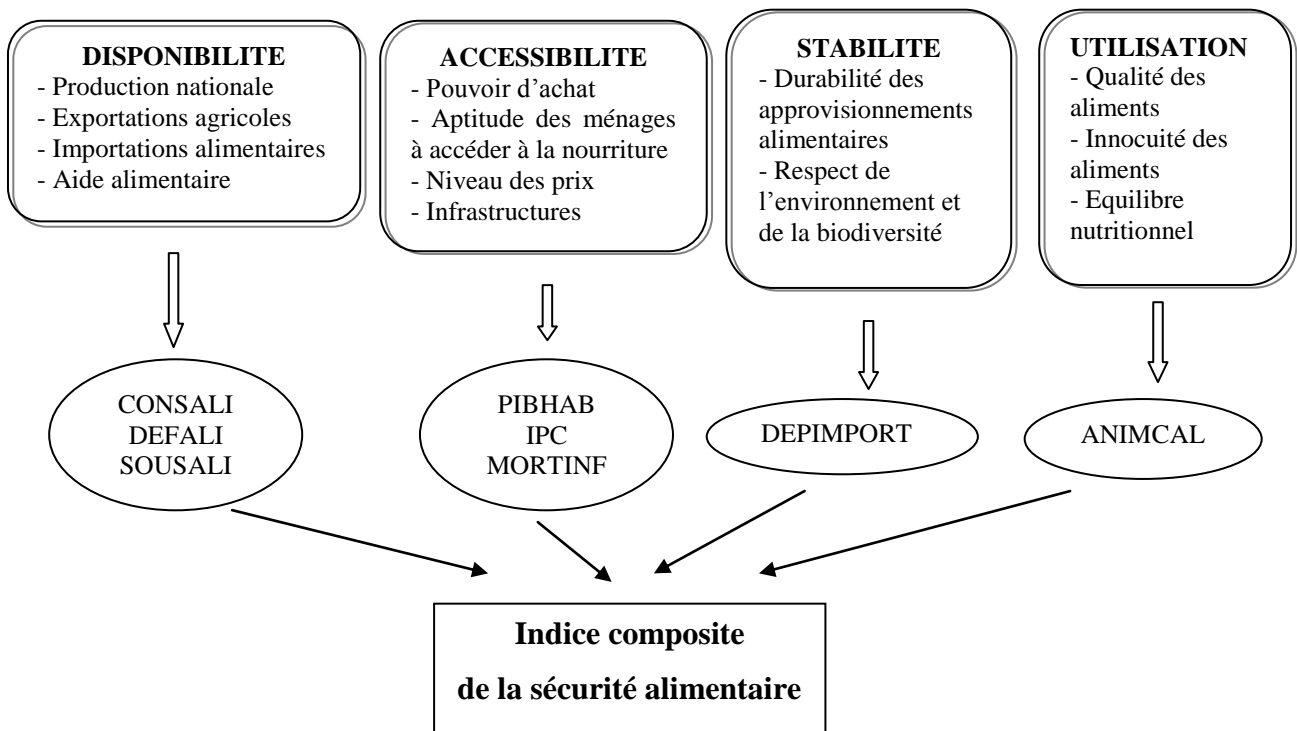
DISPONIBILITE
- Production nationale
- Exportations agricoles
- Importations alimentaires
- Aide alimentaire

ACCESSIBILITE
- Pouvoir d'achat
- Aptitude des ménages à accéder à la nourriture
- Niveau des prix
- Infrastructures

STABILITE
- Durabilité des approvisionnements alimentaires
- Respect de l'environnement et de la biodiversité

UTILISATION
- Qualité des aliments
- Innocuité des aliments
- Equilibre nutritionnel

CONSALI
DEFALI
SOUSALI

PIBHAB
IPC
MORTINF

DEPIMPORT

ANIMCAL

Indice composite
de la sécurité alimentaire